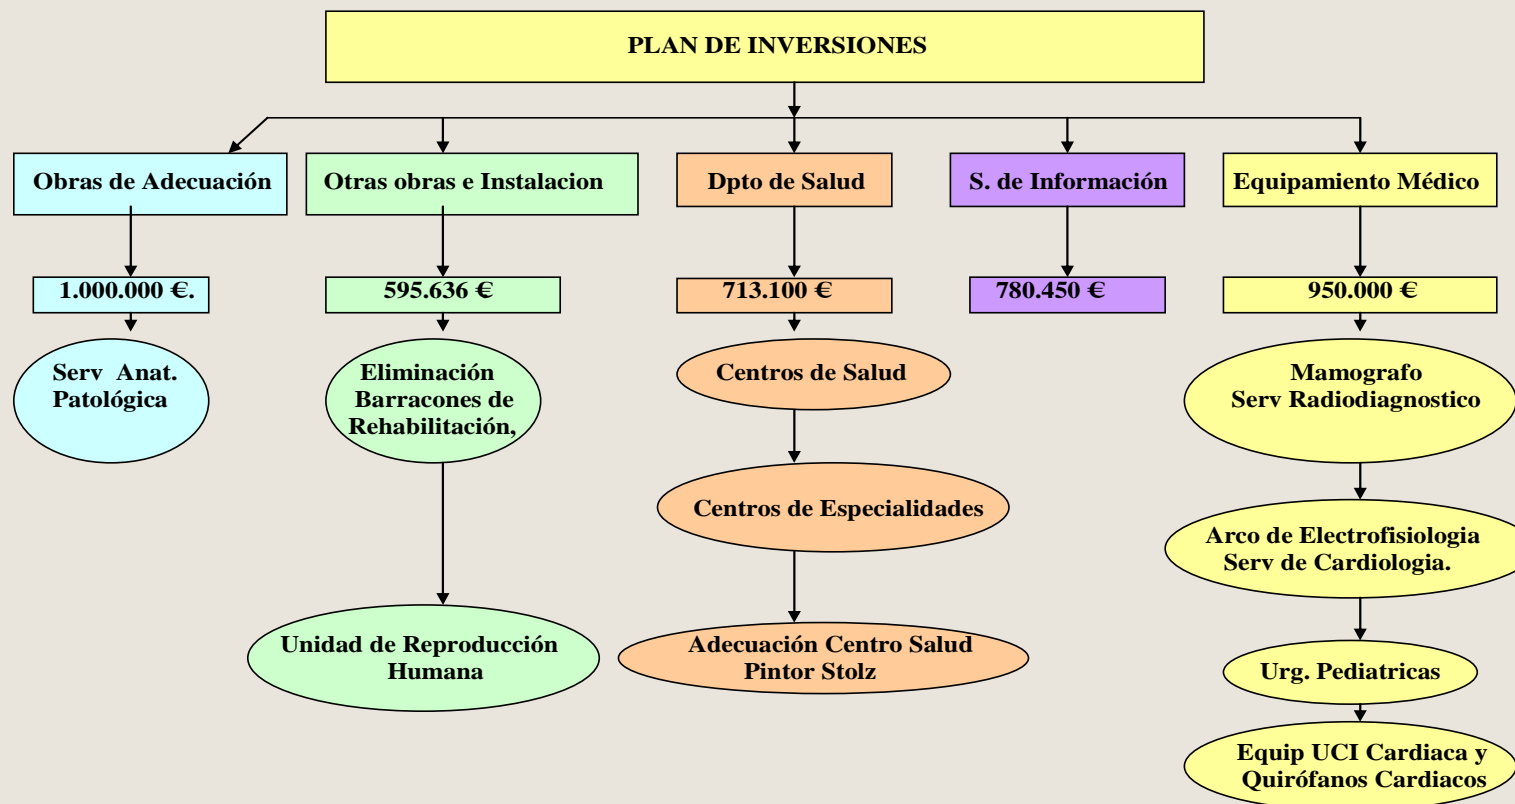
PLAN DE INVERSIONES

Obras de Adecuación

1.000.000 €.

Serv Anat. Patológica

Otras obras e Instalacion

595.636 €

Eliminación Barracones de Rehabilitación,

Unidad de Reproducción Humana

Dpto de Salud

713.100 €

Centros de Salud

Centros de Especialidades

Adecuación Centro Salud Pintor Stolz

S. de Información

780.450 €

Equipamiento Médico

950.000 €

Mamografo Serv Radiodiagnostico

Arco de Electrofisiologia Serv de Cardiologia.

Urg. Pediatricas

Equip UCI Cardiaca y Quirófanos Cardiacos